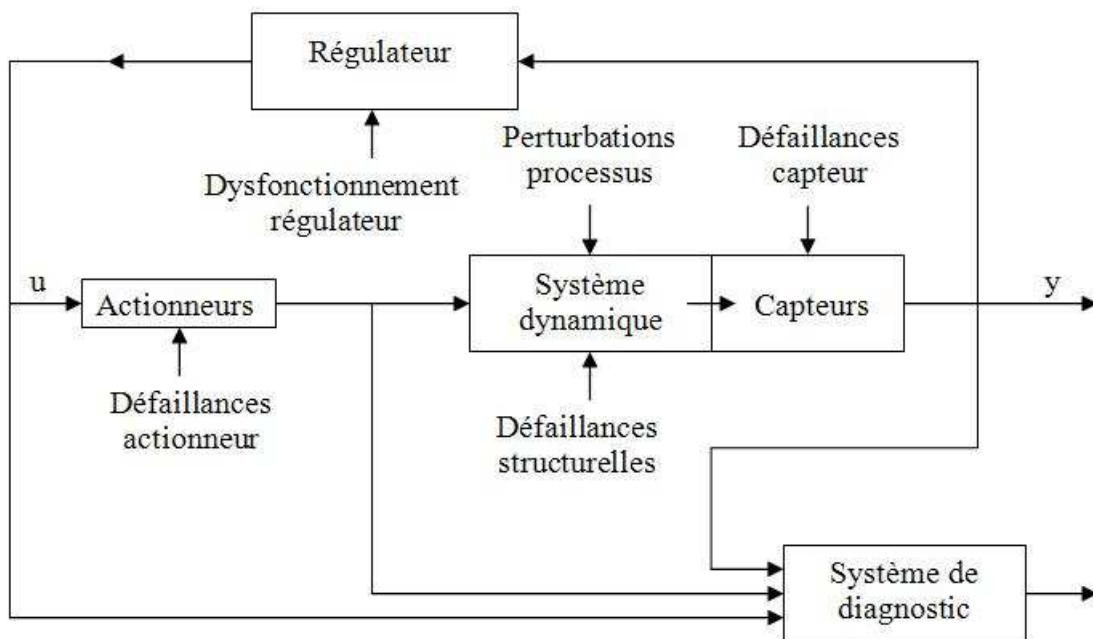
Régulateur

Dysfonctionnement régulateur

Perturbations processus

Défaillances capteur

u

Actionneurs

Système dynamique

Capteurs

y

Défaillances actionneur

Défaillances structurelles

Système de diagnostic